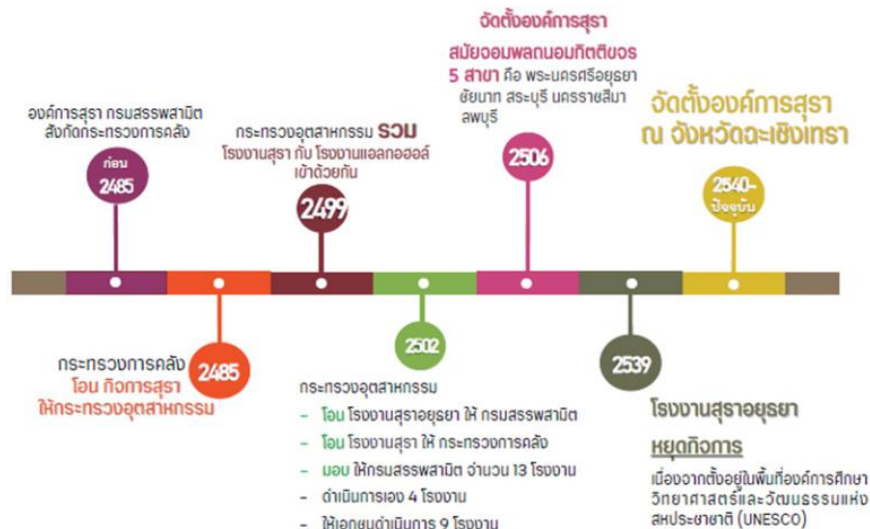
องค์การสุรา กรมสรรพสามิต สังกัดกระทรวงการคลัง

ก่อน 2485

กระทรวงอุตสาหกรรม รวม โรงงานสุรา กับ โรงงานแอลกอฮอล์ เข้าด้วยกัน

2499

จัดตั้งองค์การสุรา

สมัยจอมพลถนอมกิตติขจร 5 สาขา คือ พระนครศรีอยุธยา ชัยนาท สระบุรี นครราชสีมา ลพบุรี

2506

จัดตั้งองค์การสุรา ณ จังหวัดฉะเชิงเทรา

2540-ปัจจุบัน

กระทรวงการคลัง โอน กิจการสุรา ให้กระทรวงอุตสาหกรรม

2485

2502

กระทรวงอุตสาหกรรม

– โอน โรงงานสุราอยุธยา ให้ กรมสรรพสามิต

– โอน โรงงานสุรา ให้ กระทรวงการคลัง

– มอบ ให้กรมสรรพสามิต จำนวน 13 โรงงาน

- ดำเนินการเอง 4 โรงงาน

- ให้เอกชนดำเนินการ 9 โรงงาน

2539

โรงงานสุราอยุธยา

หยุดกิจการ

เนื่องจากตั้งอยู่ในพื้นที่องค์การศึกษา วิทยาศาสตร์และวัฒนธรรมแห่ง สหประชาชาติ (UNESCO)